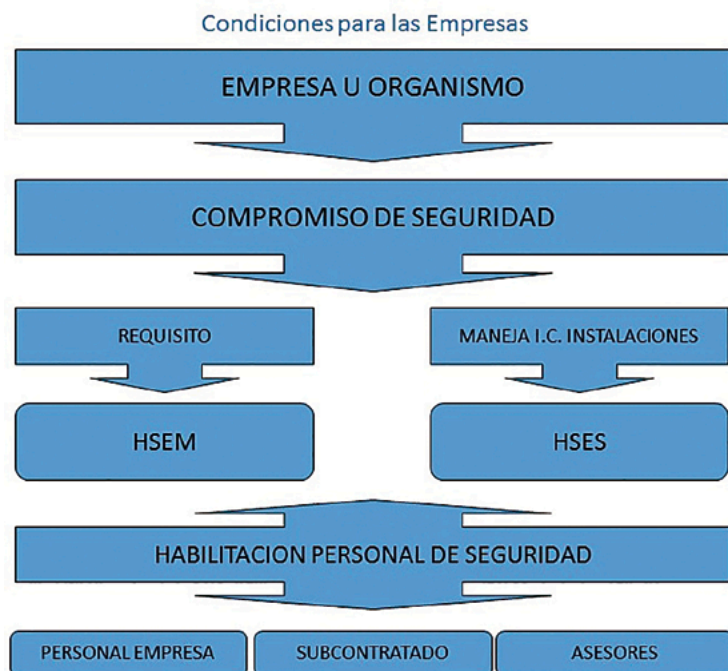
Condiciones para las Empresas

EMPRESA U ORGANISMO

COMPROMISO DE SEGURIDAD

REQUISITO

MANEJA I.C. INSTALACIONES

HSEM

HSES

HABILITACION PERSONAL DE SEGURIDAD

PERSONAL EMPRESA

SUBCONTRATADO

ASESORES